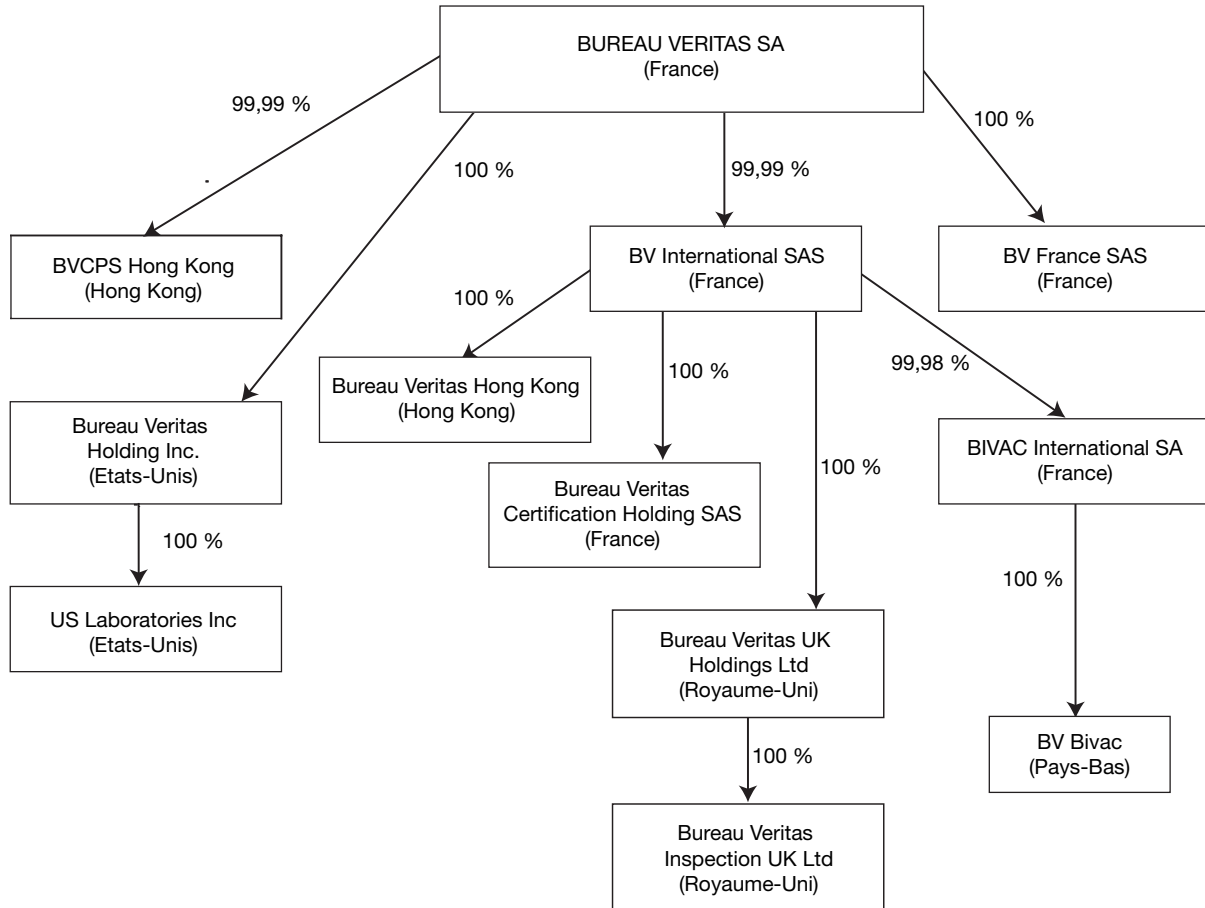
BUREAU VERITAS SA
(France)

99,99 %

100 %

99,99 %

100 %

BVCPS Hong Kong
(Hong Kong)

BV International SAS
(France)

BV France SAS
(France)

100 %

Bureau Veritas Holding Inc.
(Etats-Unis)

Bureau Veritas Hong Kong
(Hong Kong)

100 %

99,98 %

BIVAC International SA
(France)

100 %

Bureau Veritas Certification Holding SAS
(France)

100 %

100 %

US Laboratories Inc
(Etats-Unis)

Bureau Veritas UK Holdings Ltd
(Royaume-Uni)

BV Bivac
(Pays-Bas)

100 %

Bureau Veritas Inspection UK Ltd
(Royaume-Uni)